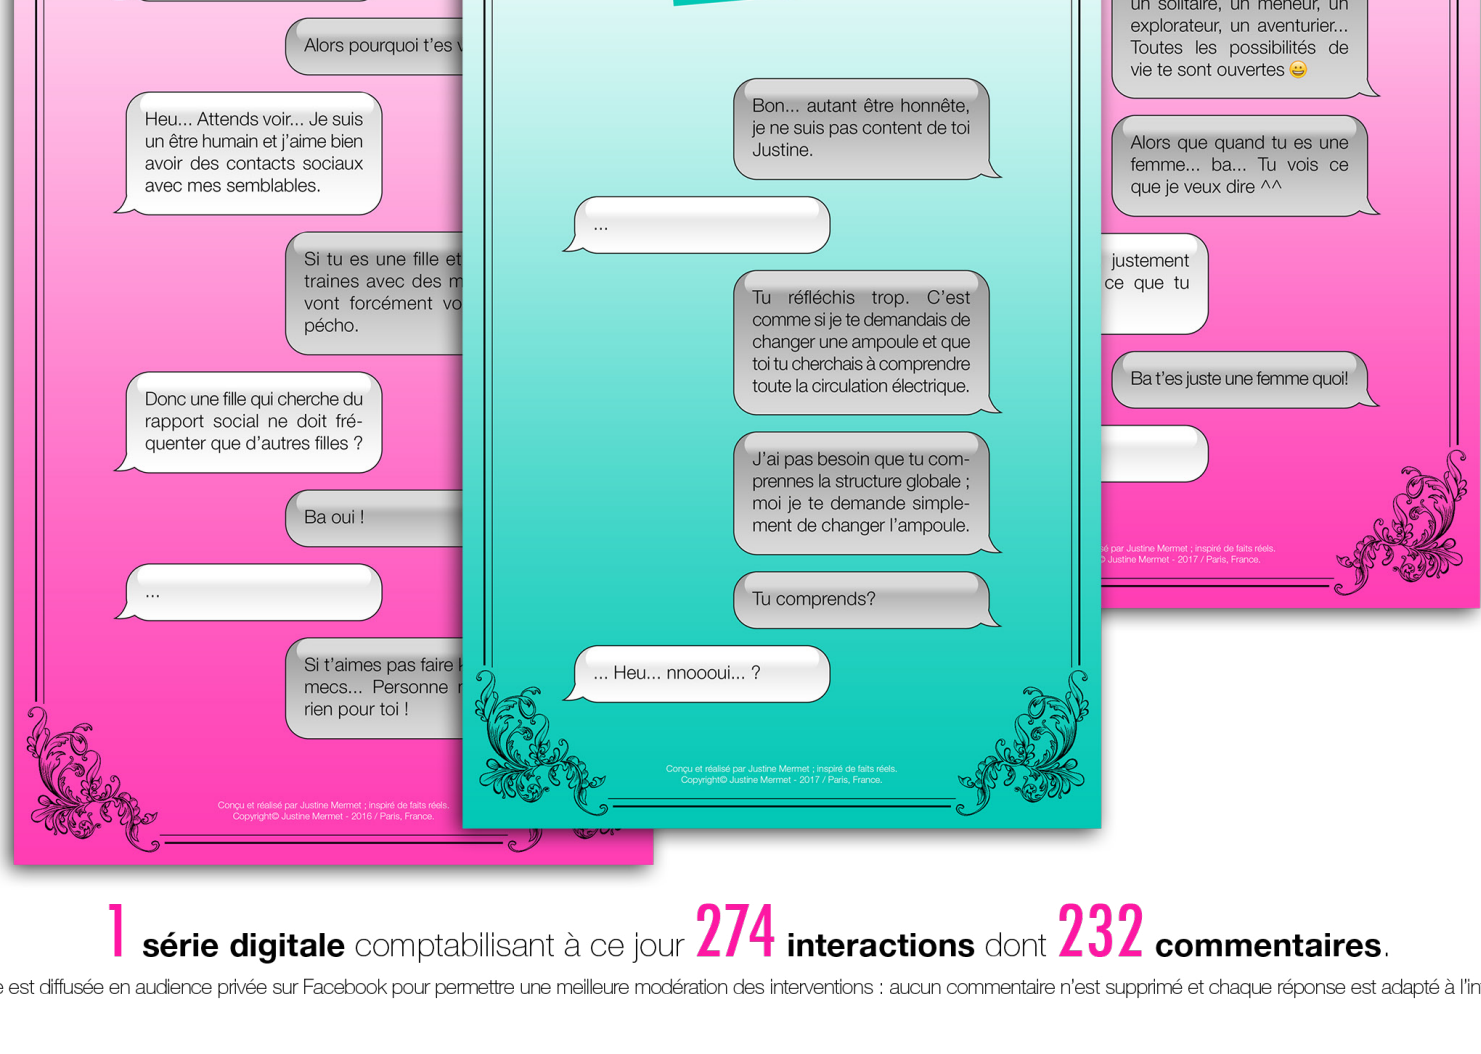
Alors pourquoi t'es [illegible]

Heu... Attends voir... Je suis un être humain et j'aime bien avoir des contacts sociaux avec mes semblables.

Si tu es une fille et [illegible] traines avec des m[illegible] vont forcément vo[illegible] pécho.

Donc une fille qui cherche du rapport social ne doit fréquenter que d'autres filles ?

Ba oui !

...

Si t'aimes pas faire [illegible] mecs... Personne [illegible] rien pour toi !

Conçu et réalisé par Justine Mermet ; inspiré de faits réels.
Copyright© Justine Mermet - 2016 / Paris, France.

Bon... autant être honnête, je ne suis pas content de toi Justine.

...

Tu réfléchis trop. C'est comme si je te demandais de changer une ampoule et que toi tu cherchais à comprendre toute la circulation électrique.

J'ai pas besoin que tu comprennes la structure globale ; moi je te demande simplement de changer l'ampoule.

Tu comprends?

... Heu... nnooooui... ?

Conçu et réalisé par Justine Mermet ; inspiré de faits réels.
Copyright© Justine Mermet - 2017 / Paris, France.

un solitaire, un meneur, un explorateur, un aventurier... Toutes les possibilités de vie te sont ouvertes 😀

Alors que quand tu es une femme... ba... Tu vois ce que je veux dire ^^

justement ce que tu

Ba t'es juste une femme quoi!

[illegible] par Justine Mermet ; inspiré de faits réels.
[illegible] Justine Mermet - 2017 / Paris, France.

1 série digitale comptabilisant à ce jour 274 interactions dont 232 commentaires.

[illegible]e est diffusée en audience privée sur Facebook pour permettre une meilleure modération des interventions : aucun commentaire n'est supprimé et chaque réponse est adapté à l'in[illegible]